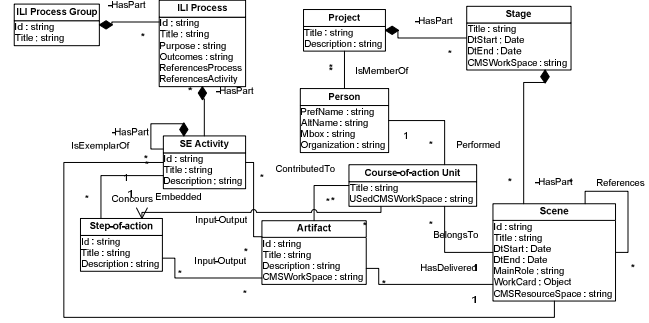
ILI Process Group
Id : string
Title : string

-HasPart

ILI Process
Id : string
Title : string
Purpose : string
Outcomes : string
ReferencesProcess
ReferencesActivity

-HasPart

Project
Title : string
Description : string

-HasPart

Stage
Title : string
DtStart : Date
DtEnd : Date
CMSWorkSpace : string

IsMemberOf

Person
PrefName : string
AltName : string
Mbox : string
Organization : string

Performed

-HasPart

IsExemplarOf

SE Activity
Id : string
Title : string
Description : string

ContributedTo

Course-of-action Unit
Title : string
USedCMSWorkSpace : string

-HasPart

References

Concours

Embedded

Step-of-action
Id : string
Title : string
Description : string

Input-Output

Artifact
Id : string
Title : string
Description : string
CMSWorkSpace : string

BelongsTo

Input-Output

HasDelivered

Scene
Id : string
Title : string
DtStart : Date
DtEnd : Date
MainRole : string
WorkCard : Object
CMSResourceSpace : string

* * * * * * * * * * * * * * * * * * *
1 1 1